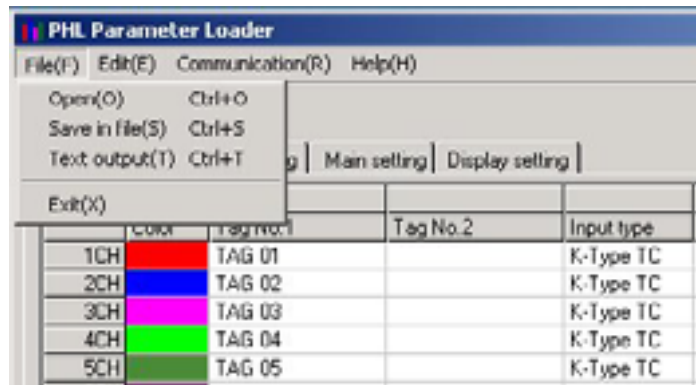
PHL Parameter Loader

File(F) Edit(E) Communication(R) Help(H)

Open(O) Ctrl+O
Save in file(S) Ctrl+S
Text output(T) Ctrl+T
Exit(X)

g | Main setting | Display setting

| | Color | Tag No.1 | Tag No.2 | Input type |
|---|---|---|---|---|
| 1CH | | TAG 01 | | K-Type TC |
| 2CH | | TAG 02 | | K-Type TC |
| 3CH | | TAG 03 | | K-Type TC |
| 4CH | | TAG 04 | | K-Type TC |
| 5CH | | TAG 05 | | K-Type TC |